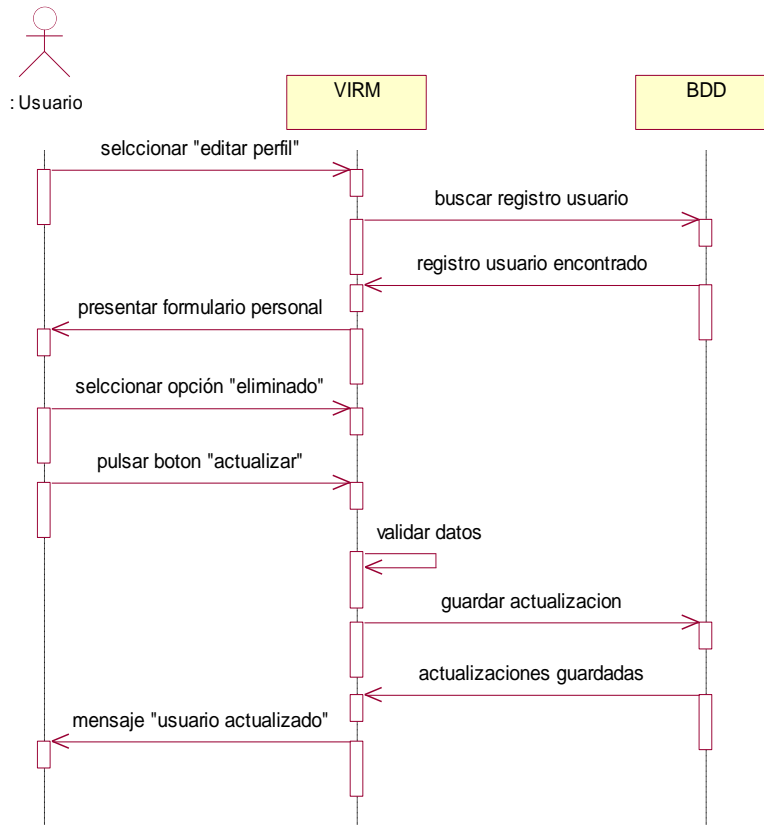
: Usuario

VIRM

BDD

selccionar "editar perfil"

buscar registro usuario

registro usuario encontrado

presentar formulario personal

selccionar opción "eliminado"

pulsar boton "actualizar"

validar datos

guardar actualizacion

actualizaciones guardadas

mensaje "usuario actualizado"